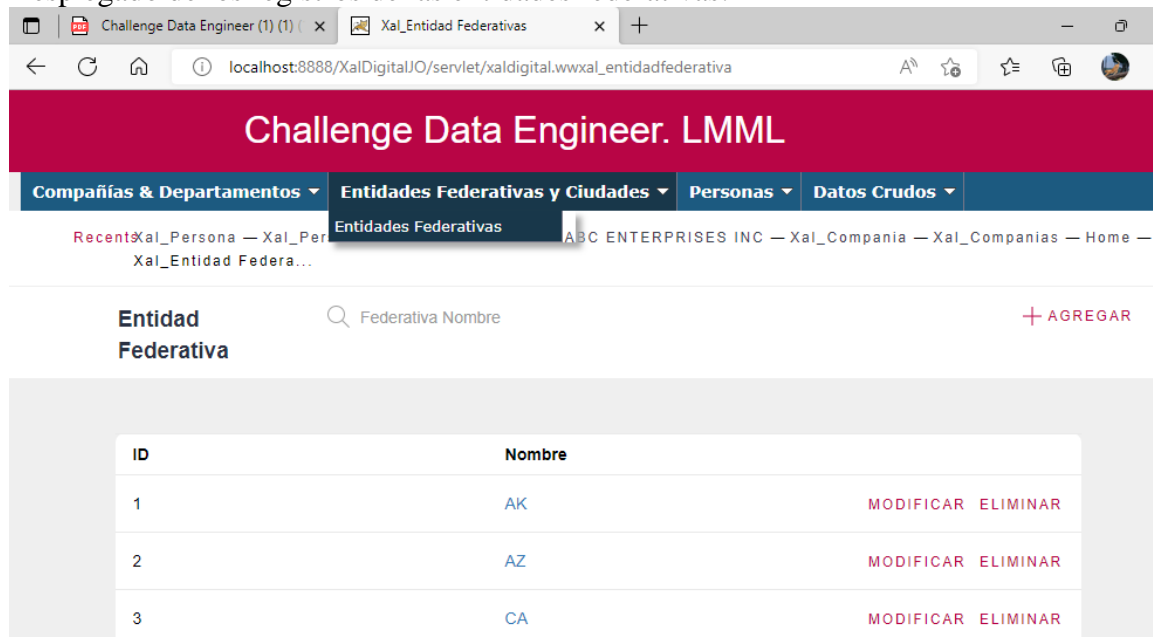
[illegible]

Challenge Data Engineer (1) (1) ( ×
Xal_Entidad Federativas ×
+

localhost:8888/XalDigitalJO/servlet/xaldigital.wwxal_entidadfederativa

Challenge Data Engineer. LMML

Compañías & Departamentos ▾ Entidades Federativas y Ciudades ▾ Personas ▾ Datos Crudos ▾

Entidades Federativas

Recents Xal_Persona — Xal_Per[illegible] ABC ENTERPRISES INC — Xal_Compania — Xal_Companias — Home — Xal_Entidad Federa...

Entidad Federativa

Federativa Nombre

+ AGREGAR

| ID | Nombre | |
|---|---|---|
| 1 | AK | MODIFICAR ELIMINAR |
| 2 | AZ | MODIFICAR ELIMINAR |
| 3 | CA | MODIFICAR ELIMINAR |